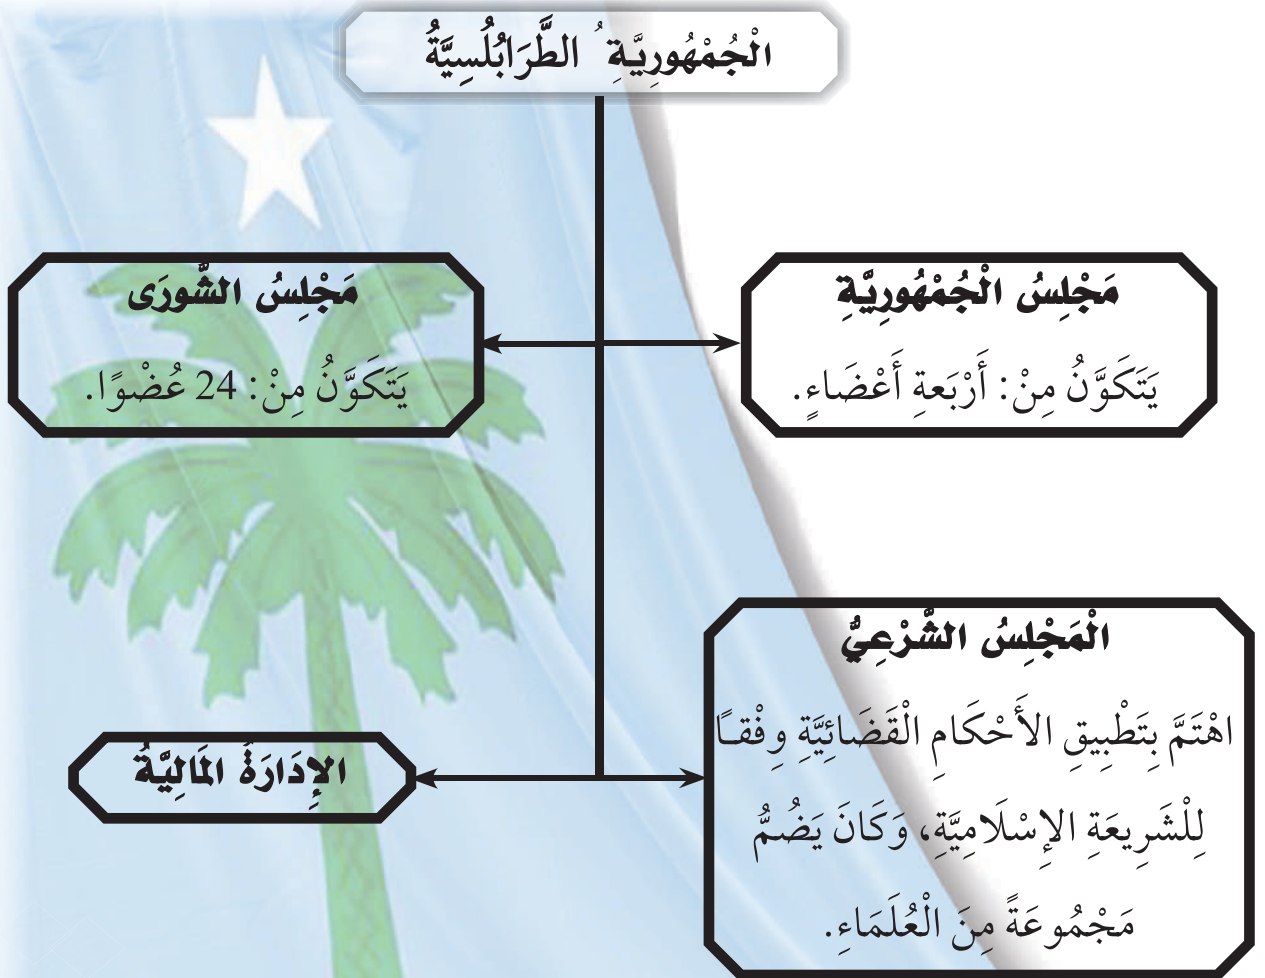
الْجُمْهُورِيَّةُ الطَّرَابُلُسِيَّةُ

مَجْلِسُ الْجُمْهُورِيَّةِ
يَتَكَوَّنُ مِنْ: أَرْبَعَةِ أَعْضَاءٍ.

مَجْلِسُ الشُّورَى
يَتَكَوَّنُ مِنْ: 24 عُضْوًا.

الْمَجْلِسُ الشَّرْعِيُّ
اهْتَمَّ بِتَطْبِيقِ الأَحْكَامِ الْقَضَائِيَّةِ وِفْقًا لِلْشَرِيعَةِ الإِسْلَامِيَّةِ، وَكَانَ يَضُمُّ مَجْمُوعَةً مِنَ الْعُلَمَاءِ.

الإِدَارَةُ المَالِيَّةُ